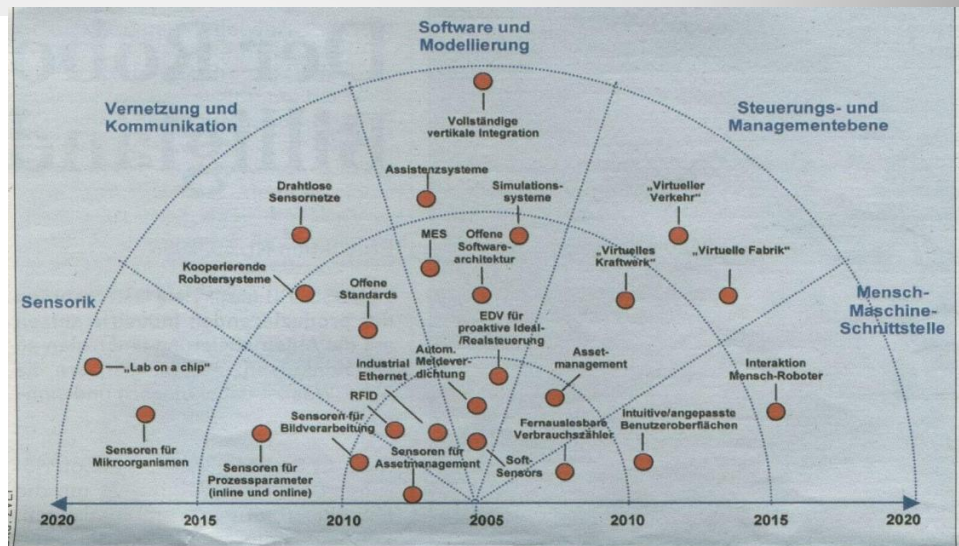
Software und Modellierung

Vernetzung und Kommunikation

Steuerungs- und Managementebene

Vollständige vertikale Integration

Assistenzsysteme

Simulationssysteme

Drahtlose Sensornetze

„Virtueller Verkehr"

MES

Offene Softwarearchitektur

„Virtuelles Kraftwerk"

„Virtuelle Fabrik"

Kooperierende Robotersysteme

Offene Standards

Sensorik

EDV für proaktive Ideal-/Realsteuerung

Mensch-Maschine-Schnittstelle

„Lab on a chip"

Autom. Meldeverdichtung

Industrial Ethernet

Assetmanagement

Interaktion Mensch-Roboter

RFID

Sensoren für Mikroorganismen

Sensoren für Bildverarbeitung

Fernauslesbare Verbrauchszähler

Intuitive/angepasste Benutzeroberflächen

Sensoren für Assetmanagement

Soft-Sensors

Sensoren für Prozessparameter (inline und online)

2020 2015 2010 2005 2010 2015 2020